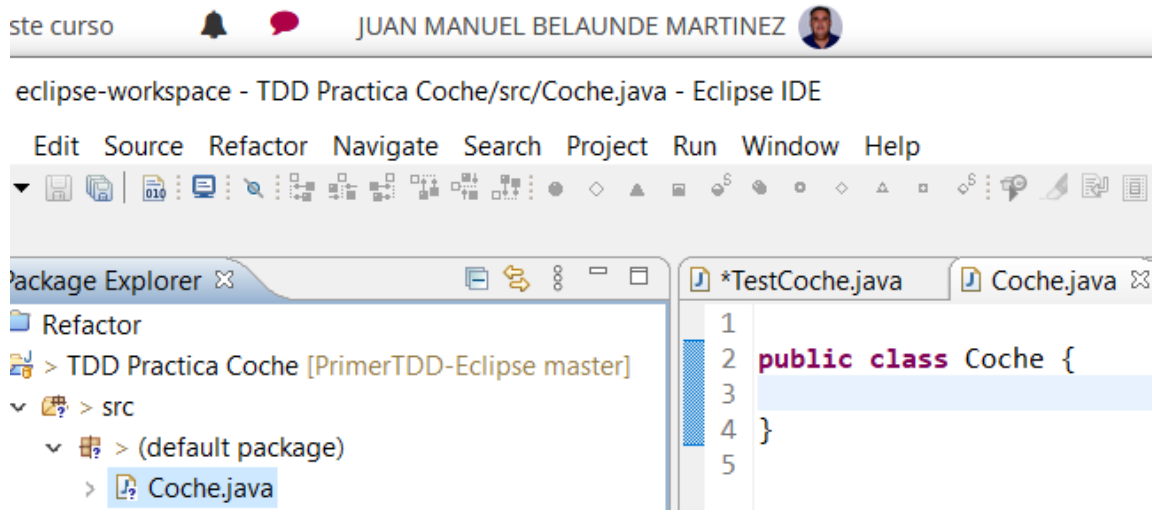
ste curso JUAN MANUEL BELAUNDE MARTINEZ

eclipse-workspace - TDD Practica Coche/src/Coche.java - Eclipse IDE

Edit Source Refactor Navigate Search Project Run Window Help

ackage Explorer ☒

Refactor

> TDD Practica Coche [PrimerTDD-Eclipse master]

> src

> (default package)

Coche.java

*TestCoche.java

Coche.java ☒

1
2 public class Coche {
3
4 }
5